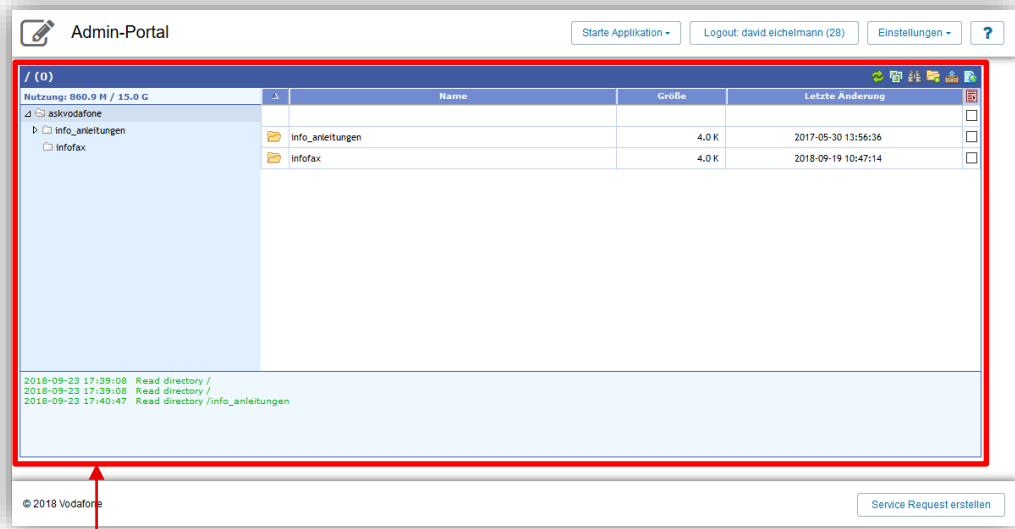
Admin-Portal

Starte Applikation ▾ Logout: david.eichelmann (28) Einstellungen ▾ ?

/ (0)

Nutzung: 860.9 M / 15.0 G

askvodafone
info_anleitungen
infofax

| | Name | Größe | Letzte Änderung | |
|---|---|---|---|---|
| | | | | |
| | info_anleitungen | 4.0 K | 2017-05-30 13:56:36 | |
| | infofax | 4.0 K | 2018-09-19 10:47:14 | |

2018-09-23 17:39:08 Read directory /
2018-09-23 17:39:08 Read directory /
2018-09-23 17:40:47 Read directory /info_anleitungen

© 2018 Vodafone

Service Request erstellen